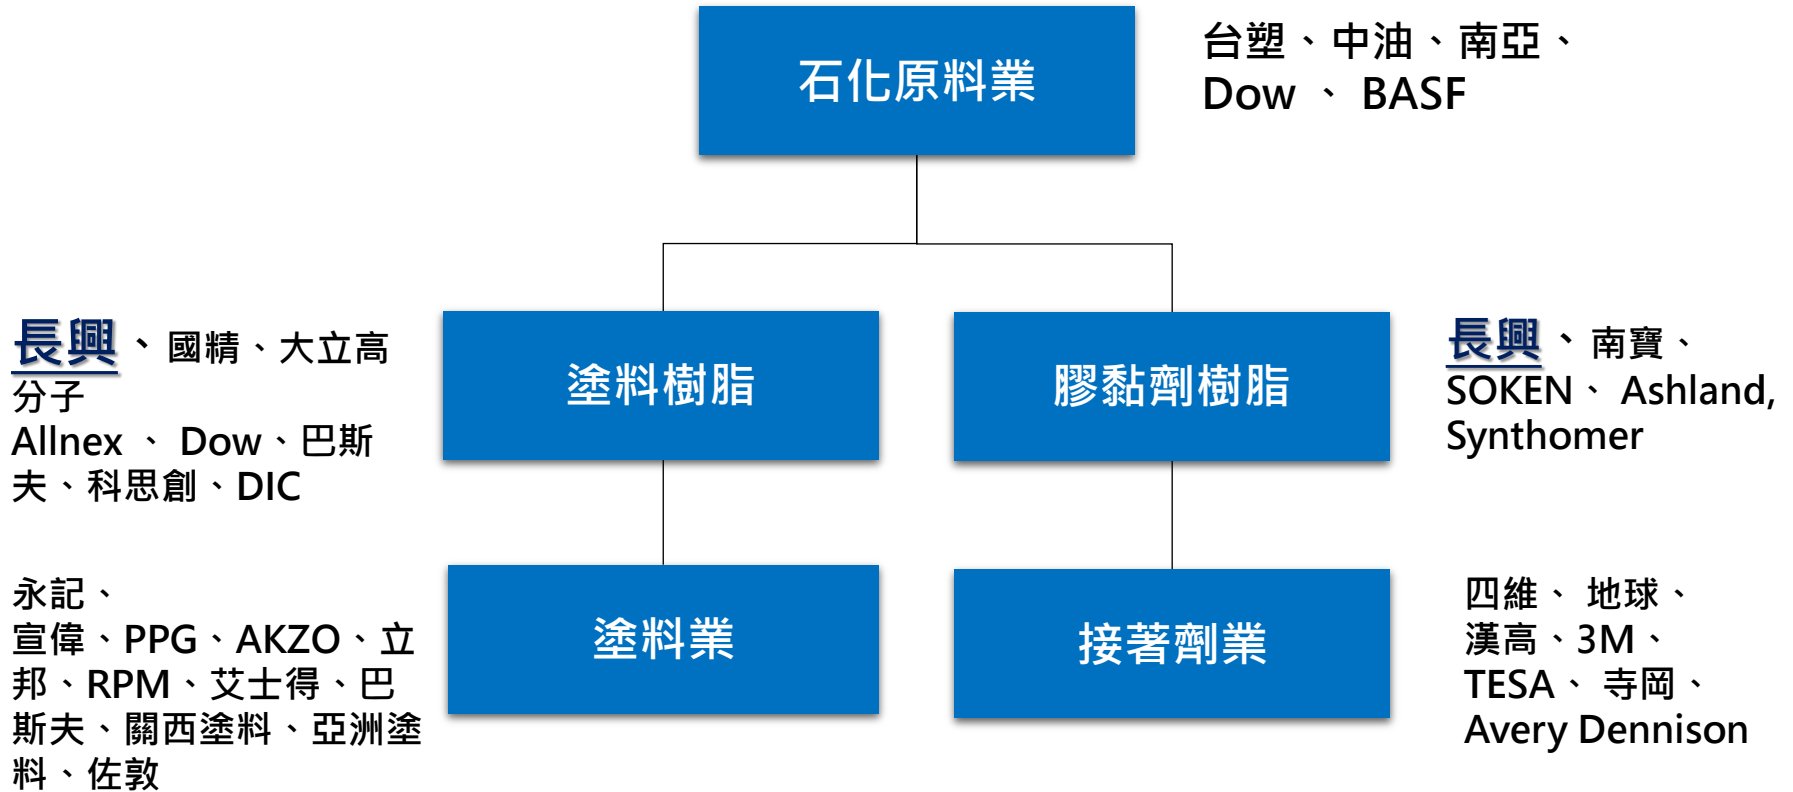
石化原料業

台塑、中油、南亞、Dow 、 BASF

長興 、國精、大立高分子
Allnex 、 Dow、巴斯夫、科思創、DIC

塗料樹脂

膠黏劑樹脂

長興 、南寶、
SOKEN、 Ashland, Synthomer

永記、
宣偉、PPG、AKZO、立邦、RPM、艾士得、巴斯夫、關西塗料、亞洲塗料、佐敦

塗料業

接著劑業

四維、 地球、
漢高、3M、
TESA、 寺岡、
Avery Dennison